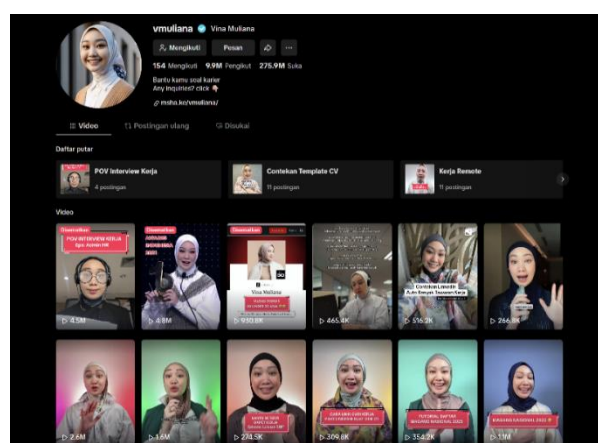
vmuliana Vina Muliana

Mengikuti Pesan

154 Mengikuti 9.9M Pengikut 275.9M Suka

Bantu kamu soal karier
Any inquiries? click 👇

msha.ke/vmuliana/

Video Postingan ulang Disukai

Daftar putar

POV Interview Kerja
4 postingan

Contekan Template CV
11 postingan

Kerja Remote
11 postingan

Video

Disematkan
POV HR REVIEW KERJA
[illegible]
4.5M

Disematkan
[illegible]
4.8M

Disematkan
Vina Muliana
950.8K

465.4K

Contekan Linkedin
Auto Banyak Tawaran Kerja
516.2K

266.8K

2.6M

1.6M

274.5K

309.6K

TUTORIAL DAFTAR
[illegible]
352.2K

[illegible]
1.1M